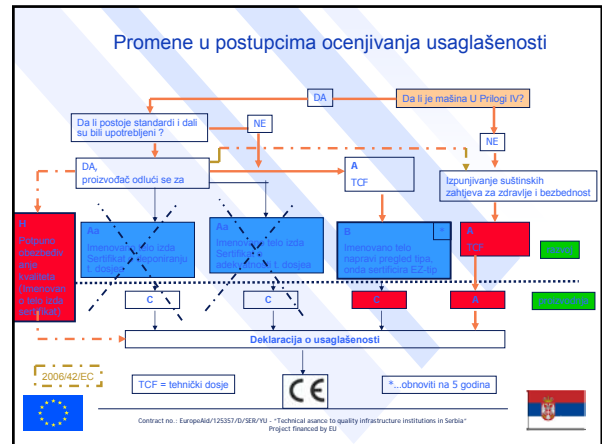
Promene u postupcima ocenjivanja usaglašenosti

DA

Da li je mašina U Prilogi IV?

Da li postoje standardi i dali su bili upotrebljeni ?

NE

NE

DA, proizvođač odluči se za

A
TCF

Izpunjivanje suštinskih zahtjeva za zdravlje i bezbednost

H
Potpuno obezbeđivanje kvaliteta (imenovano telo izda sertifikat)

Aa
Imenovano telo izda Sertifikat o deponiranju t. dosjea

Aa
Imenovano telo izda Sertifikat o adekvatnosti t. dosjea

B
Imenovano telo napravi pregled tipa, onda sertificira EZ-tip

*

A
TCF

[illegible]

C

C

C

A

proizvodnja

Deklaracija o usaglašenosti

2006/42/EC

TCF = tehnički dosje

CE

*...obnoviti na 5 godina

Contract no.: EuropeAid/125357/D/SER/YU - "Technical asance to quality infrastructure institutions in Serbia"
Project financed by EU